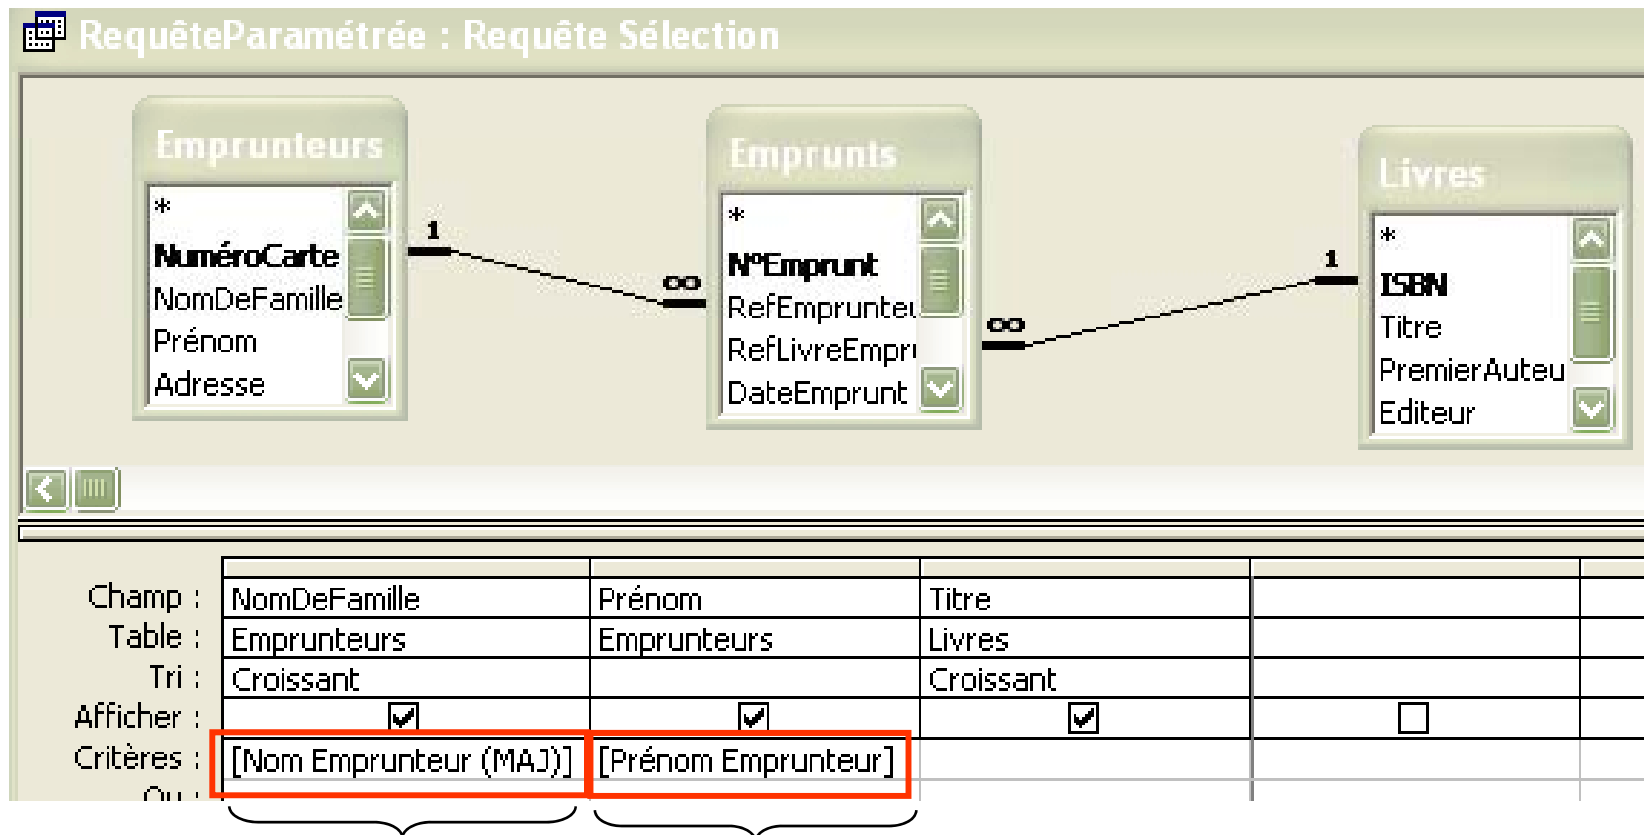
RequêteParamétrée : Requête Sélection

Emprunteurs
*
NuméroCarte
NomDeFamille
Prénom
Adresse

1

∞

Emprunts
*
N°Emprunt
RefEmprunteu
RefLivreEmpru
DateEmprunt

∞

1

Livres
*
ISBN
Titre
PremierAuteu
Editeur

| | | | | |
|---|---|---|---|---|
| Champ : | NomDeFamille | Prénom | Titre | |
| Table : | Emprunteurs | Emprunteurs | Livres | |
| Tri : | Croissant | | Croissant | |
| Afficher : | ☑ | ☑ | ☑ | ☐ |
| Critères : | [Nom Emprunteur (MAJ)] | [Prénom Emprunteur] | | |
| Ou : | | | | |